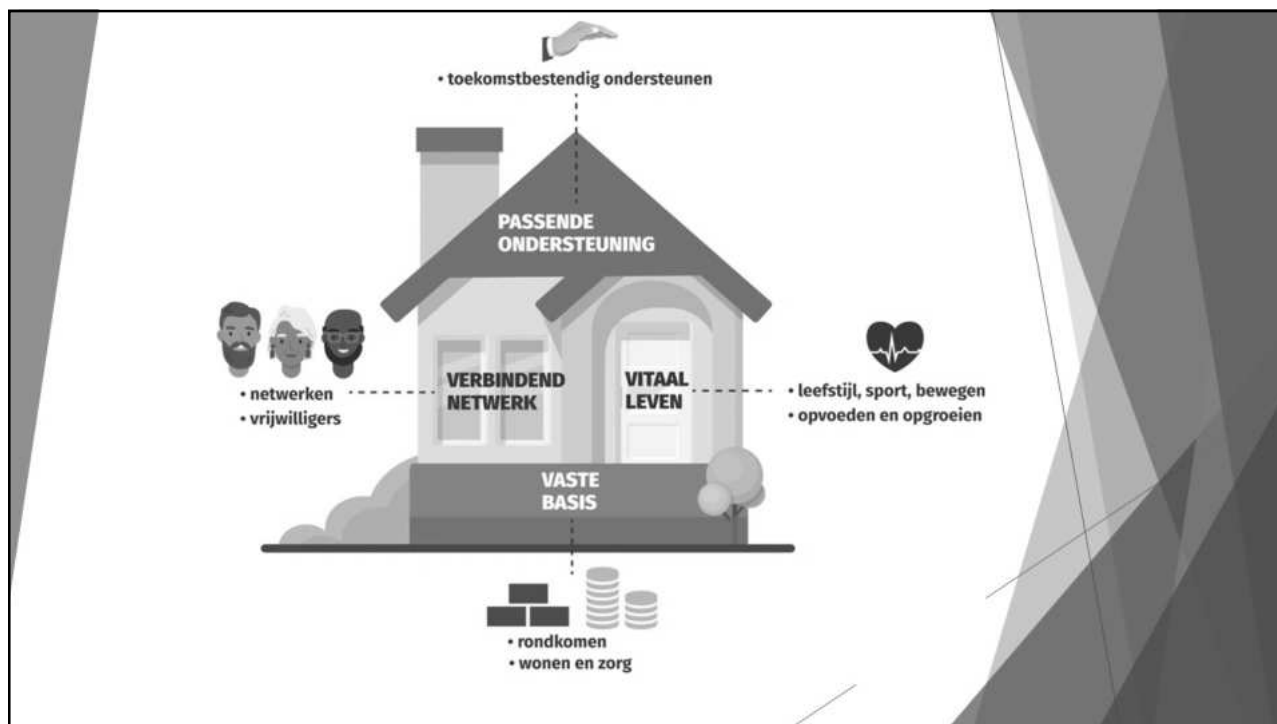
• toekomstbestendig ondersteunen

PASSENDE ONDERSTEUNING

• netwerken
• vrijwilligers

VERBINDEND NETWERK

VITAAL LEVEN

• leefstijl, sport, bewegen
• opvoeden en opgroeien

VASTE BASIS

• rondkomen
• wonen en zorg